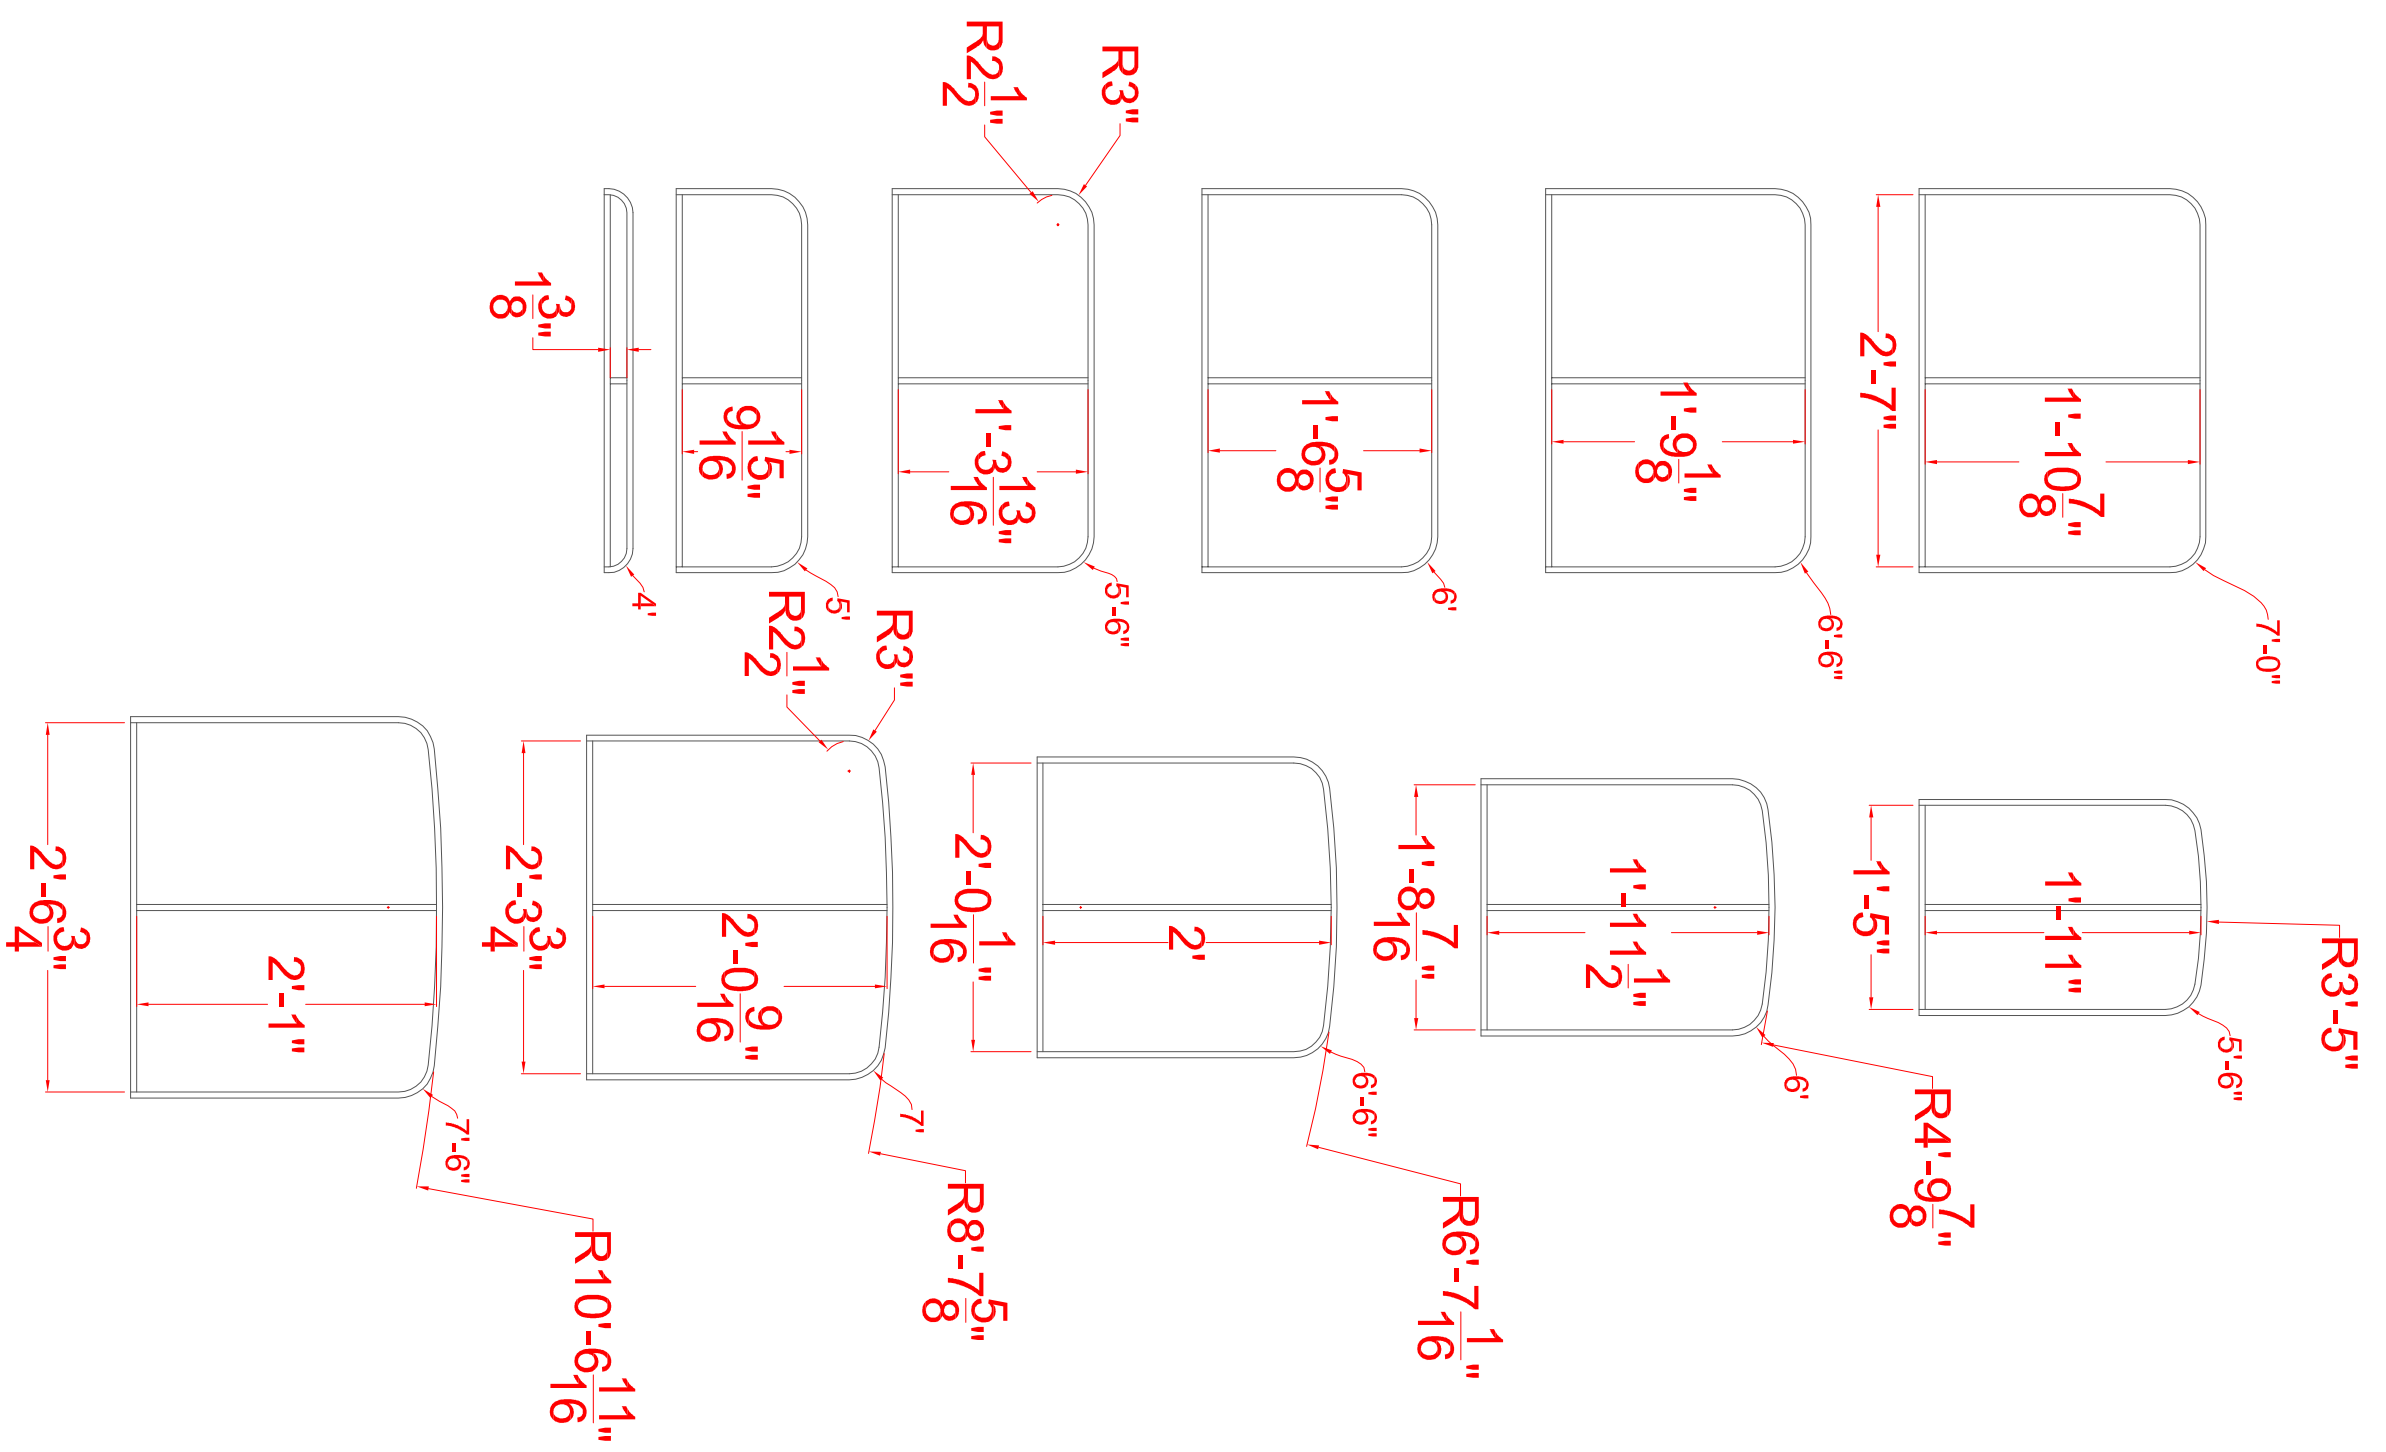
R2$\frac{1}{2}$"
R3"
1$\frac{3}{8}$"
9$\frac{15}{16}$"
1'-3$\frac{13}{16}$"
1'-6$\frac{5}{8}$"
1'-9$\frac{1}{8}$"
2'-7"
1'-10$\frac{7}{8}$"
4'
5'
5'-6"
6'
6'-6"
7'-0"
R2$\frac{1}{2}$"
R3"
2'-6$\frac{3}{4}$"
2'-1"
2'-3$\frac{3}{4}$"
2'-0$\frac{9}{16}$"
2'-0$\frac{1}{16}$"
2'
1'-8$\frac{7}{16}$"
1'-11$\frac{1}{2}$"
1'-5"
1'-11"
R3'-5"
7'-6"
7'
6'-6"
6'
5'-6"
R10'-6$\frac{11}{16}$"
R8'-7$\frac{5}{8}$"
R6'-7$\frac{1}{16}$"
R4'-9$\frac{7}{8}$"